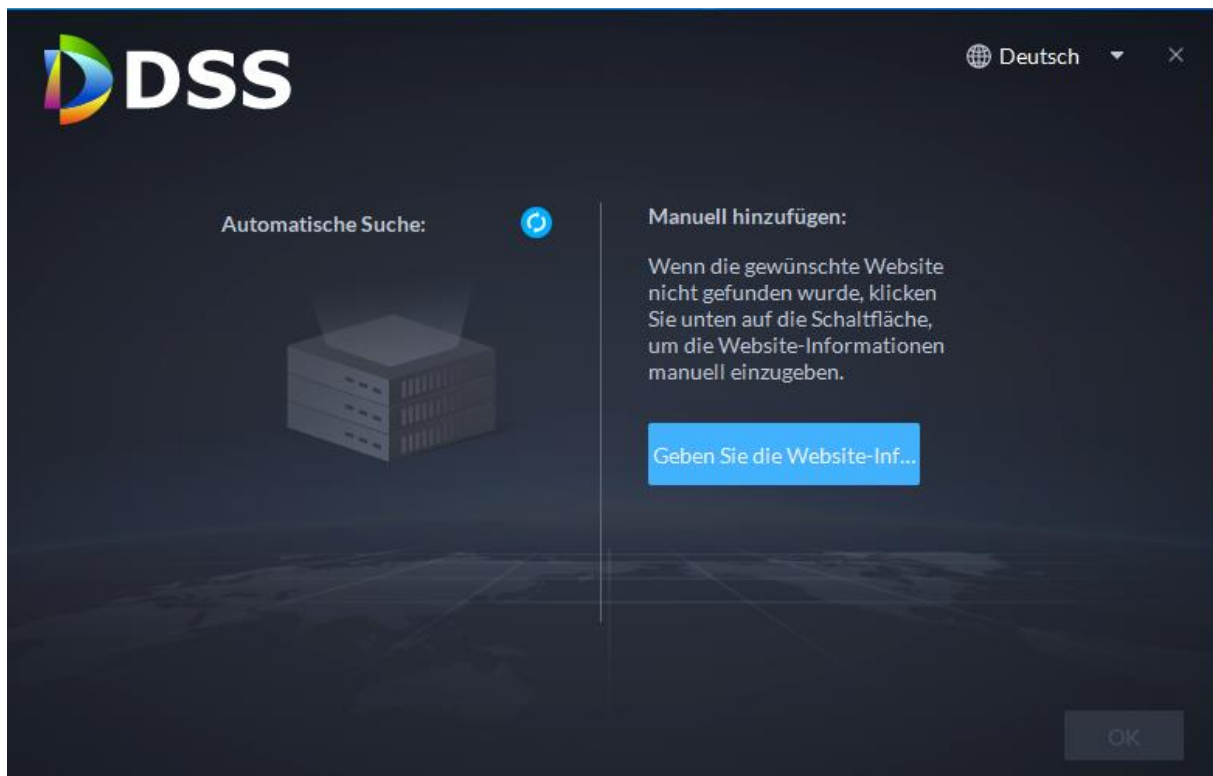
DSS

Deutsch

Automatische Suche:

Manuell hinzufügen:

Wenn die gewünschte Website nicht gefunden wurde, klicken Sie unten auf die Schaltfläche, um die Website-Informationen manuell einzugeben.

Geben Sie die Website-Inf...

OK